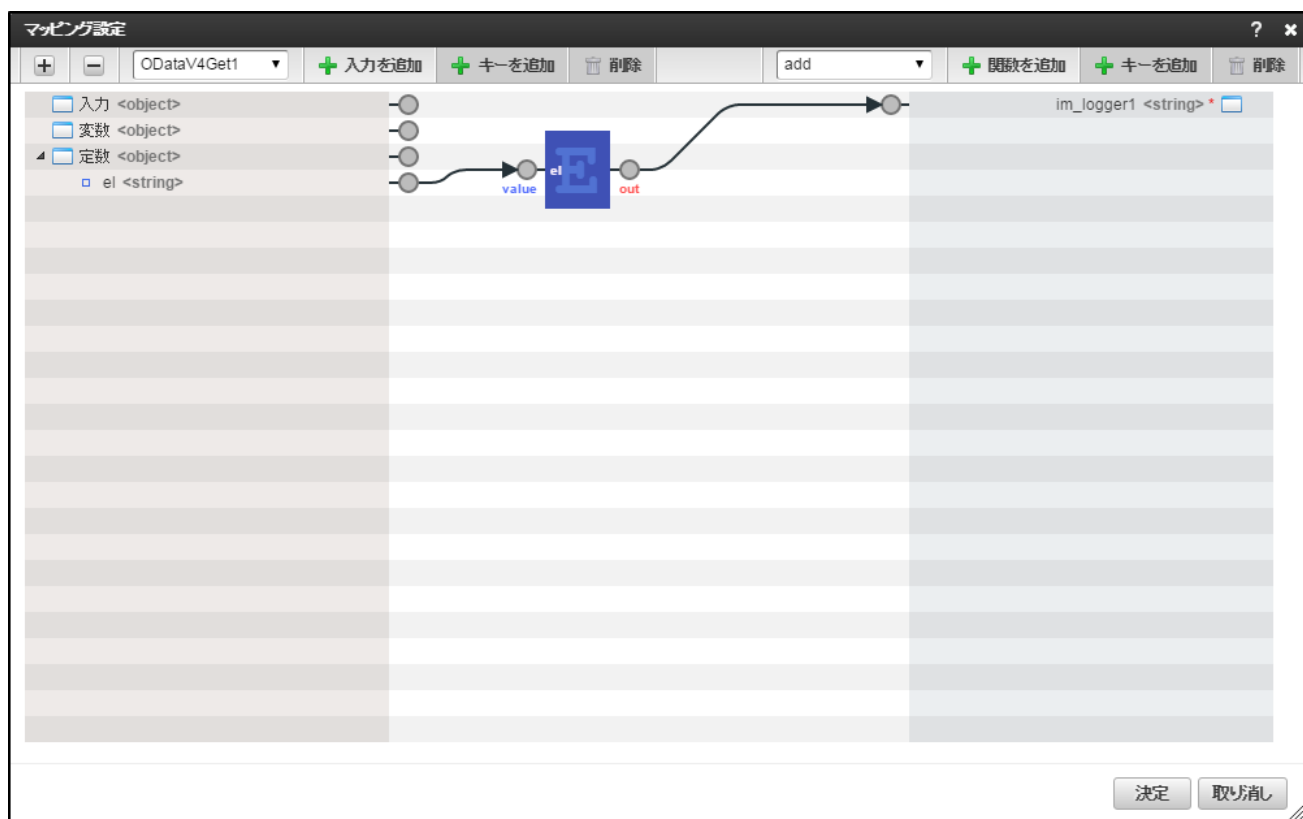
マッピング設定

? ✖

+ − ODataV4Get1 ▼ 入力を追加 キーを追加 削除 add ▼ 関数を追加 キーを追加 削除

入力 <object>
変数 <object>
定数 <object>
el <string>

value el E out

im_logger1 <string> *

決定 取り消し